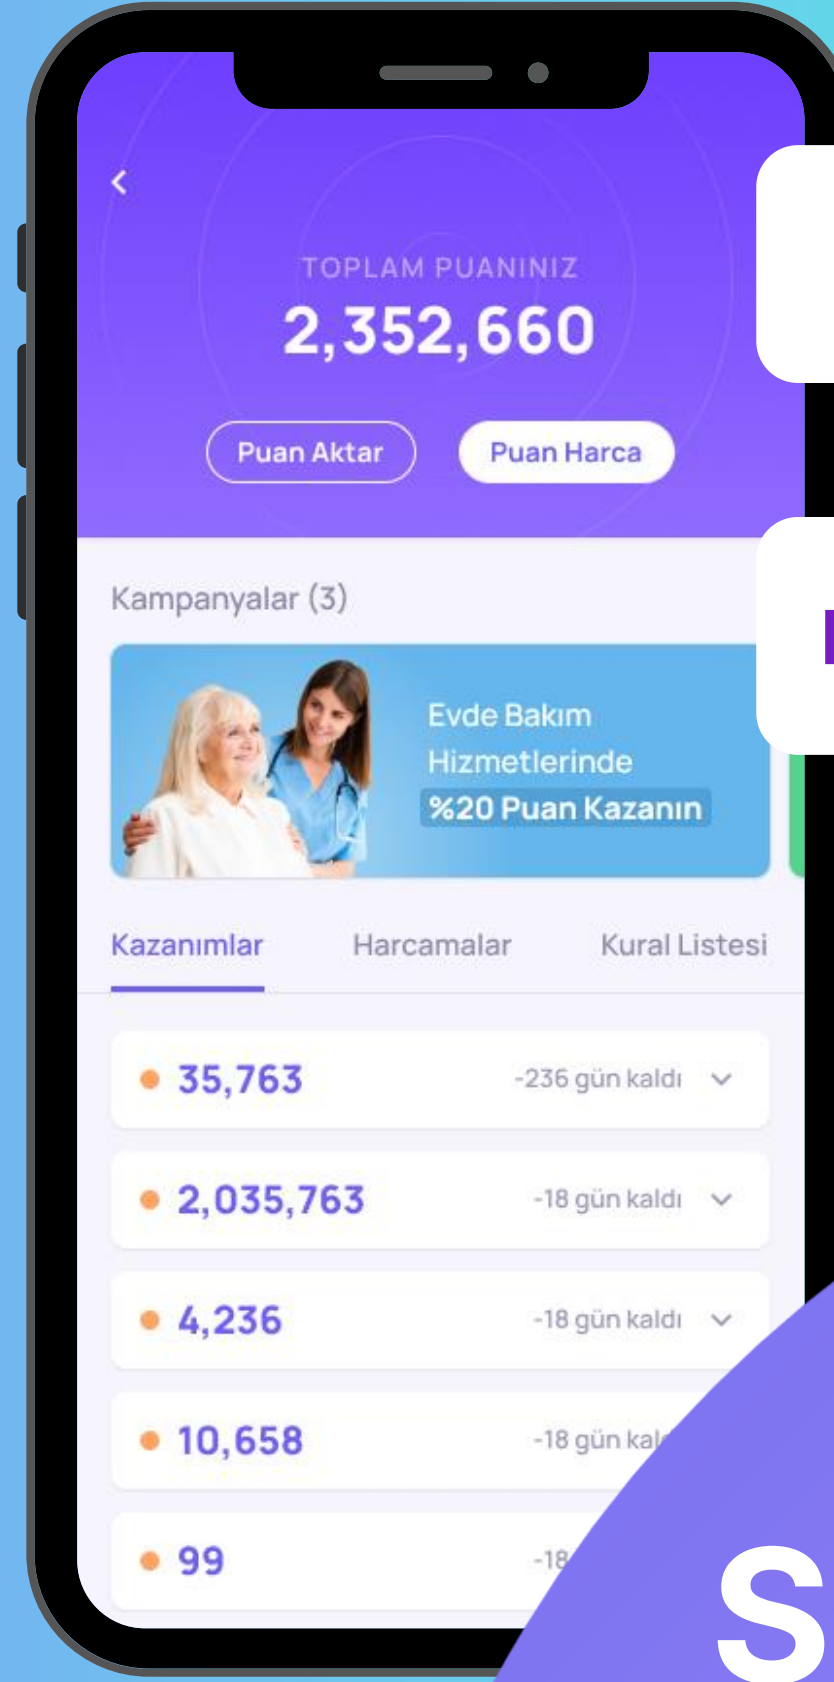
TOPLAM PUANINIZ
2,352,660

Puan Aktar
Puan Harca

Kampanyalar (3)

Evde Bakım Hizmetlerinde %20 Puan Kazanın

Kazanımlar
Harcamalar
Kural Listesi

35,763 -236 gün kaldı
2,035,763 -18 gün kaldı
4,236 -18 gün kaldı
10,658 -18 gün kal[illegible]
99 -18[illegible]

S